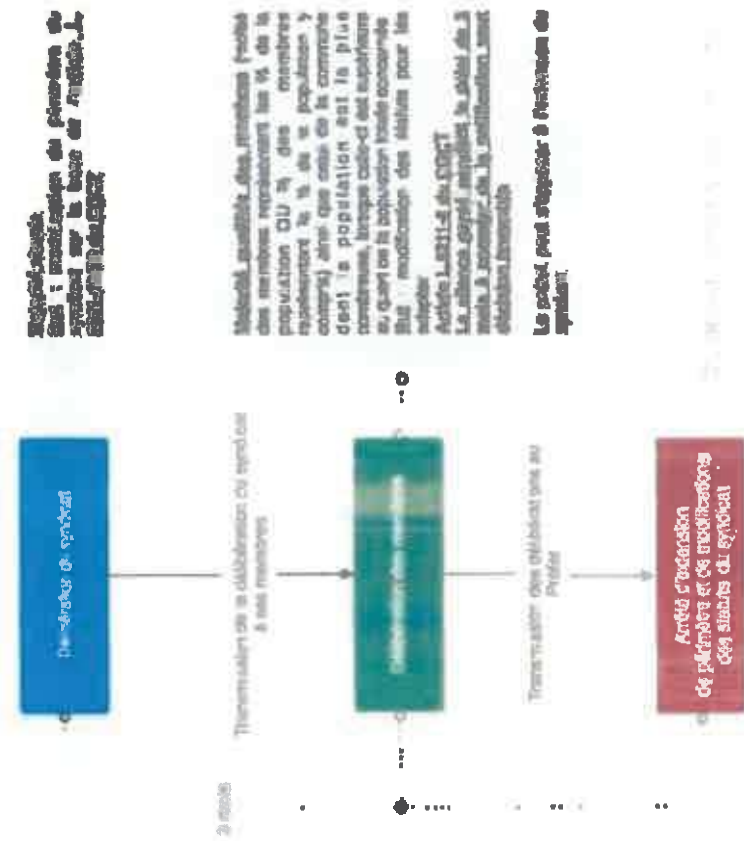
Délibération du syndicat

Transmission de la délibération du syndicat à ses membres

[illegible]

Transmission des délibérations au Préfet

Arrêté d'extension de périmètre et de modifications des statuts du syndicat

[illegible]

Syndicat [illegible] : modification de périmètre du syndicat sur la base de l'article L. 5211-18 du CGCT

Majorité qualifiée des membres (moitié des membres représentant les ⅔ de la population OU ⅔ des membres représentant la ½ de la population y compris) ainsi que celle de la commune dont la population est la plus nombreuse, lorsque celle-ci est supérieure au quart de la population totale concernée. Sur la modification des statuts pour les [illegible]

Article L.5211-5 du CGCT
La silence gardé pendant le délai de 3 mois à compter de la notification vaut décision favorable

Le préfet peut s'opposer à l'extension du syndicat